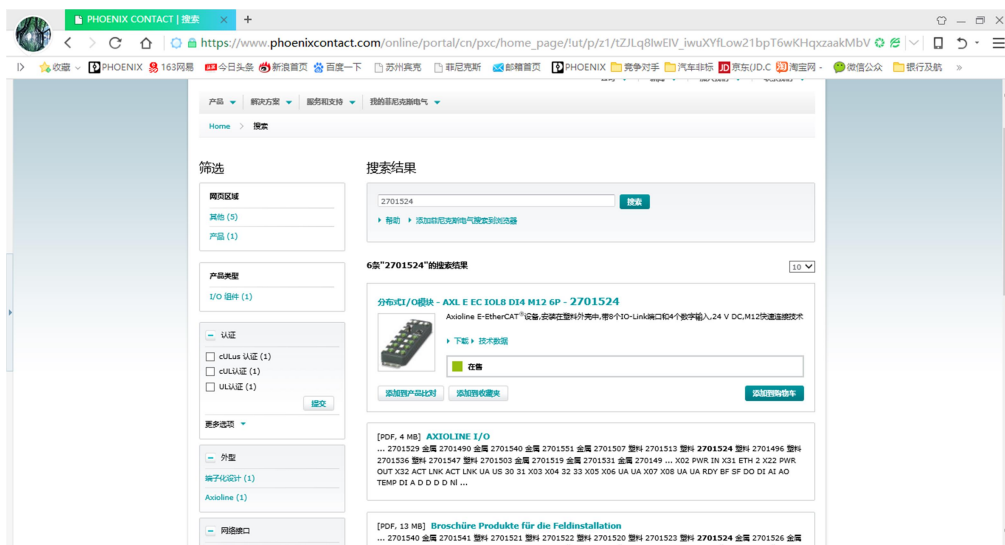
PHOENIX CONTACT | 搜索 ×
+
https://www.phoenixcontact.com/online/portal/cn/pxc/home_page/!ut/p/z1/tZJLq8IwEIV_iwuXYfLow21bpT6wKHqxzaakMbV
收藏 PHOENIX 163网易 今日头条 新浪首页 百度一下 苏州宾克 菲尼克斯 邮箱首页 PHOENIX 竞争对手 汽车非标 京东(JD.C 淘宝网 微信公众 银行及航 »

产品 解决方案 服务和支持 我的菲尼克斯电气
Home > 搜索

筛选
网页区域
其他 (5)
产品 (1)

产品类型
I/O 组件 (1)

认证
cULus 认证 (1)
cUL认证 (1)
UL认证 (1)
提交
更多选项

外型
端子化设计 (1)
Axioline (1)

网络接口

搜索结果
2701524
搜索
帮助 添加菲尼克斯电气搜索到浏览器

6条"2701524"的搜索结果
10

分布式I/O模块 - AXL E EC IOL8 DI4 M12 6P - 2701524
Axioline E-EtherCAT®设备,安装在塑料外壳中,带8个IO-Link端口和4个数字输入,24 V DC,M12快速连接技术
下载 技术数据
在售
添加到产品比对 添加到收藏夹 添加到购物车

[PDF, 4 MB] AXIOLINE I/O
... 2701529 金属 2701490 金属 2701540 金属 2701551 金属 2701507 塑料 2701513 塑料 2701524 塑料 2701496 塑料 2701536 塑料 2701547 塑料 2701503 金属 2701519 金属 2701531 金属 270149 ... X02 PWR IN X31 ETH 2 X22 PWR OUT X32 ACT LNK ACT LNK UA US 30 31 X03 X04 32 33 X05 X06 UA UA X07 X08 UA UA RDY BF SF DO DI AI AO TEMP DI A D D D D NI ...

[PDF, 13 MB] Broschüre Produkte für die Feldinstallation
... 2701540 金属 2701541 塑料 2701521 塑料 2701522 塑料 2701520 塑料 2701523 塑料 2701524 金属 2701526 金属